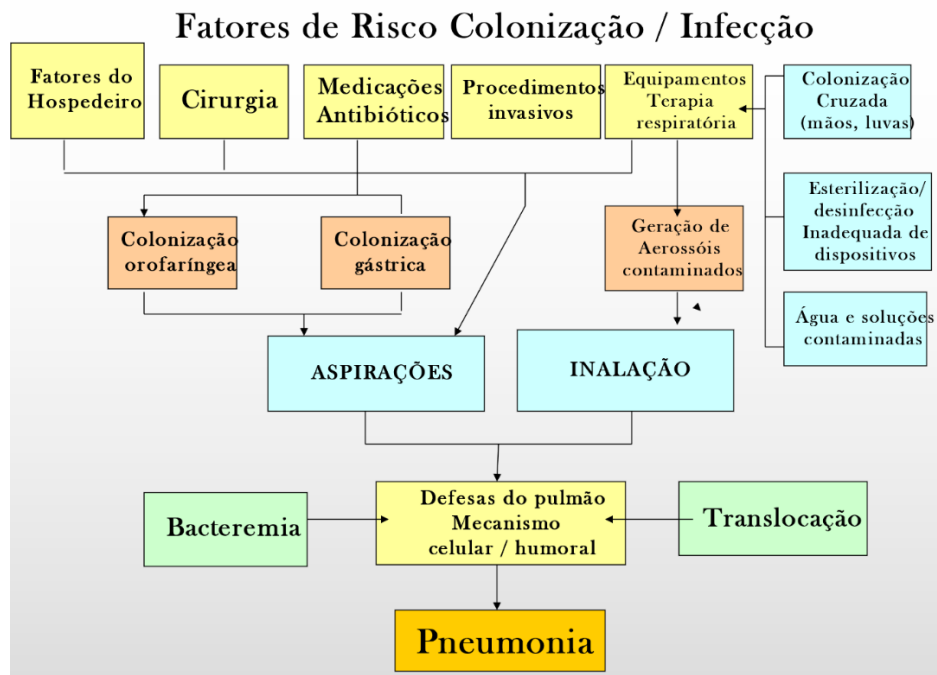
Fatores de Risco Colonização / Infecção

Fatores do Hospedeiro

Cirurgia

Medicações Antibióticos

Procedimentos invasivos

Equipamentos Terapia respiratória

Colonização Cruzada (mãos, luvas)

Esterilização/ desinfecção Inadequada de dispositivos

Água e soluções contaminadas

Colonização orofaríngea

Colonização gástrica

Geração de Aerossóis contaminados

ASPIRAÇÕES

INALAÇÃO

Bacteremia

Defesas do pulmão Mecanismo celular / humoral

Translocação

Pneumonia